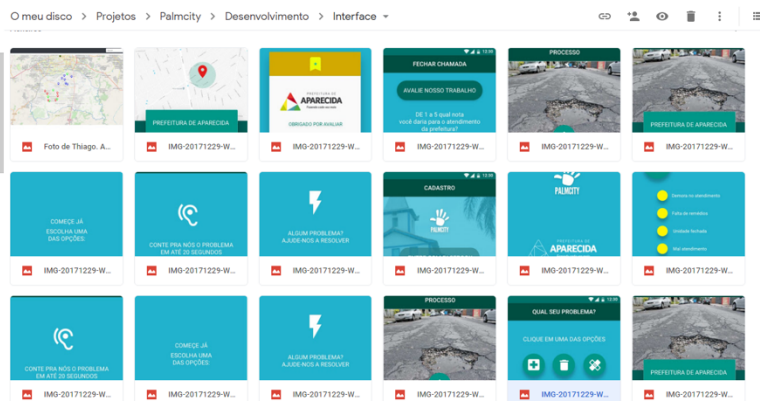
O meu disco > Projetos > Palmcity > Desenvolvimento > Interface

PREFEITURA DE APARECIDA

PREFEITURA DE APARECIDA

OBRIGADO POR AVALIAR

FECHAR CHAMADA

AVALIE NOSSO TRABALHO

DE 1 a 5 qual nota você daria para o atendimento da prefeitura?

PROCESSO

PREFEITURA DE APARECIDA

Foto de Thiago. A...

IMG-20171229-W...

IMG-20171229-W...

IMG-20171229-W...

IMG-20171229-W...

IMG-20171229-W...

COMEÇE JÁ ESCOLHA UMA DAS OPÇÕES

CONTE PRA NÓS O PROBLEMA EM ATÉ 20 SEGUNDOS

ALGUM PROBLEMA? AJUDE-NOS A RESOLVER

CADASTRO

PALMCITY

PALMCITY

PREFEITURA DE APARECIDA

Demora no atendimento

Falta de remédios

Unidade fechada

Mal atendimento

IMG-20171229-W...

IMG-20171229-W...

IMG-20171229-W...

IMG-20171229-W...

IMG-20171229-W...

IMG-20171229-W...

CONTE PRA NÓS O PROBLEMA EM ATÉ 20 SEGUNDOS

COMEÇE JÁ ESCOLHA UMA DAS OPÇÕES

ALGUM PROBLEMA? AJUDE-NOS A RESOLVER

PROCESSO

QUAL SEU PROBLEMA?

CLIQUE EM UMA DAS OPÇÕES

PREFEITURA DE APARECIDA

IMG-20171229-W...

IMG-20171229-W...

IMG-20171229-W...

IMG-20171229-W...

IMG-20171229-W...

IMG-20171229-W...